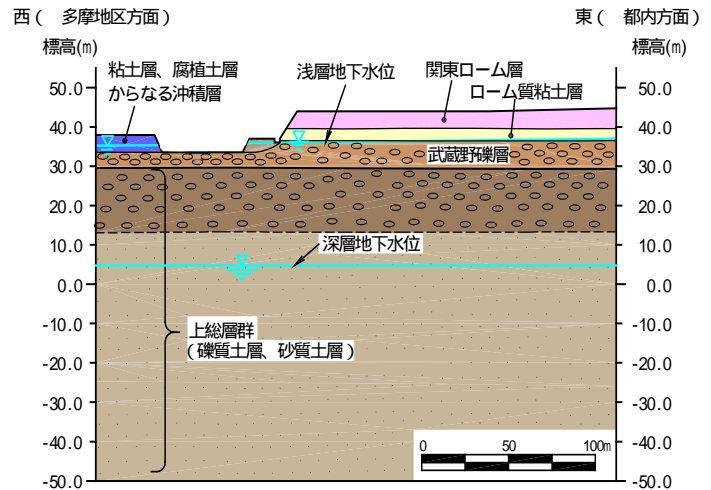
西（　多摩地区方面）

東（　都内方面）

標高(m)

標高(m)

粘土層、腐植土層からなる沖積層

浅層地下水位

関東ローム層

ローム質粘土層

武蔵野礫層

深層地下水位

上総層群
（礫質土層、砂質土層）

50.0
40.0
30.0
20.0
10.0
0.0
-10.0
-20.0
-30.0
-40.0
-50.0

50.0
40.0
30.0
20.0
10.0
0.0
-10.0
-20.0
-30.0
-40.0
-50.0

0
50
100m